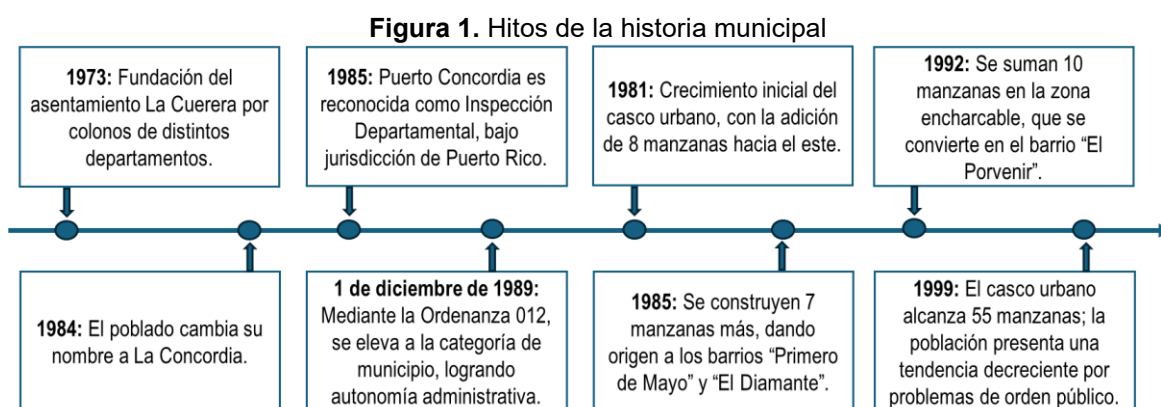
**Figura 1.** Hitos de la historia municipal

**1973:** Fundación del asentamiento La Cuerera por colonos de distintos departamentos.

**1984:** El poblado cambia su nombre a La Concordia.

**1985:** Puerto Concordia es reconocida como Inspección Departamental, bajo jurisdicción de Puerto Rico.

**1 de diciembre de 1989:** Mediante la Ordenanza 012, se eleva a la categoría de municipio, logrando autonomía administrativa.

**1981:** Crecimiento inicial del casco urbano, con la adición de 8 manzanas hacia el este.

**1985:** Se construyen 7 manzanas más, dando origen a los barrios "Primero de Mayo" y "El Diamante".

**1992:** Se suman 10 manzanas en la zona encharcable, que se convierte en el barrio "El Porvenir".

**1999:** El casco urbano alcanza 55 manzanas; la población presenta una tendencia decreciente por problemas de orden público.